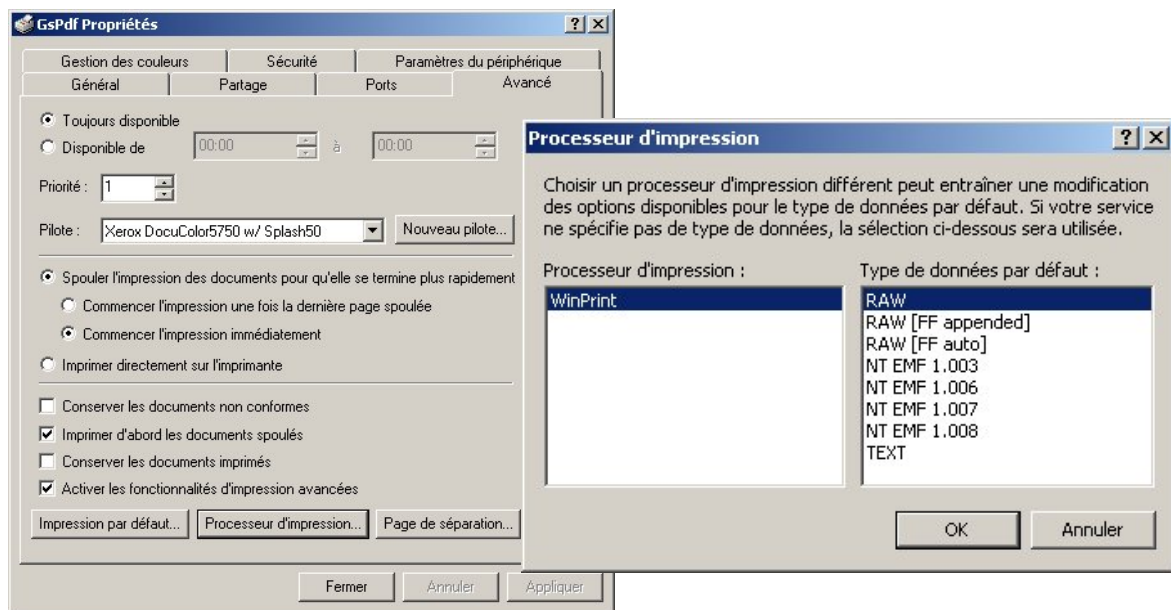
GsPdf Propriétés

?

Gestion des couleurs | Sécurité | Paramètres du périphérique
Général | Partage | Ports | Avancé

Toujours disponible
Disponible de 00:00 à 00:00

Priorité : 1

Pilote : Xerox DocuColor5750 w/ Splash50 Nouveau pilote...

Spouler l'impression des documents pour qu'elle se termine plus rapidement
Commencer l'impression une fois la dernière page spoulée
Commencer l'impression immédiatement
Imprimer directement sur l'imprimante

Conserver les documents non conformes
Imprimer d'abord les documents spoulés
Conserver les documents imprimés
Activer les fonctionnalités d'impression avancées

Impression par défaut... Processeur d'impression... Page de séparation...

Fermer Annuler Appliquer

Processeur d'impression

?

Choisir un processeur d'impression différent peut entraîner une modification des options disponibles pour le type de données par défaut. Si votre service ne spécifie pas de type de données, la sélection ci-dessous sera utilisée.

Processeur d'impression :
WinPrint

Type de données par défaut :
RAW
RAW [FF appended]
RAW [FF auto]
NT EMF 1.003
NT EMF 1.006
NT EMF 1.007
NT EMF 1.008
TEXT

OK Annuler